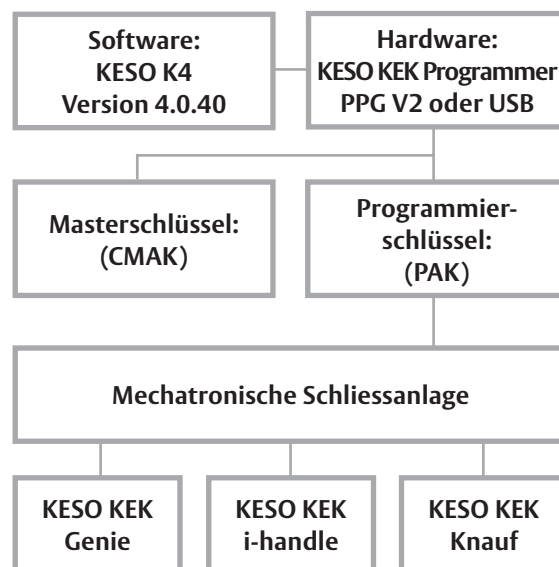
Software:
KESO K4
Version 4.0.40

Hardware:
KESO KEK Programmer
PPG V2 oder USB

Masterschlüssel:
(CMAK)

Programmierschlüssel:
(PAK)

Mechatronische Schliessanlage

KESO KEK
Genie

KESO KEK
i-handle

KESO KEK
Knauf